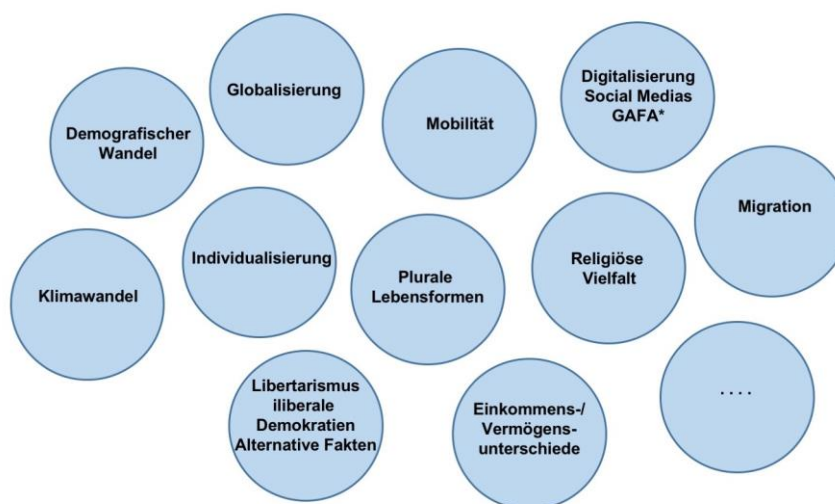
Globalisierung

Digitalisierung
Social Medias
GAFA*

Demografischer
Wandel

Mobilität

Migration

Individualisierung

Religiöse
Vielfalt

Klimawandel

Plurale
Lebensformen

Libertarismus
iliberale
Demokratien
Alternative Fakten

Einkommens-/
Vermögens-
unterschiede

....